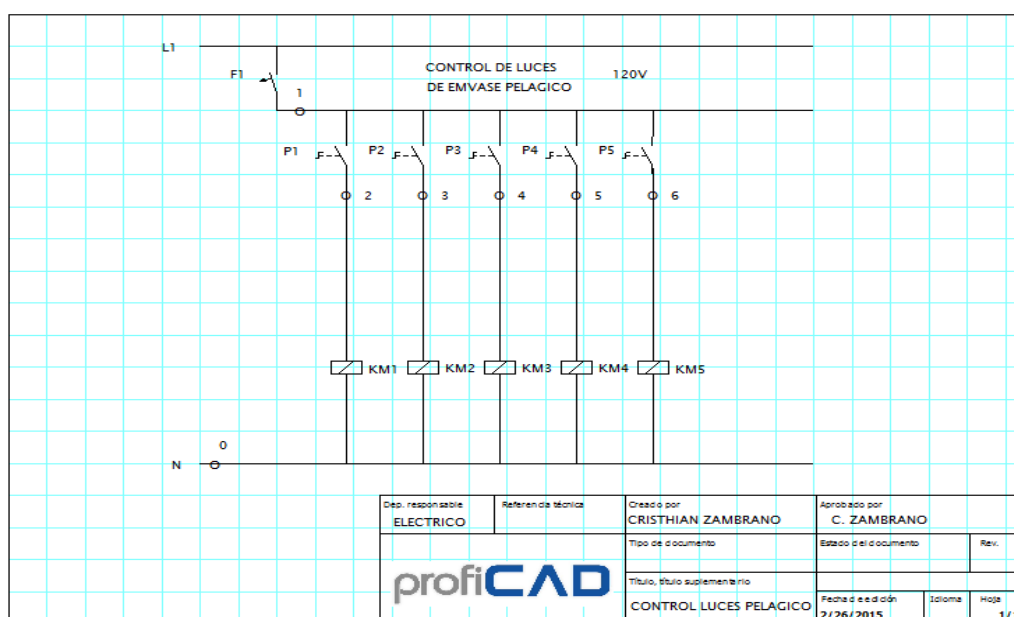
L1

F1

1

CONTROL DE LUCES
DE EMVASE PELAGICO

120V

P1
P2
P3
P4
P5

2
3
4
5
6

KM1
KM2
KM3
KM4
KM5

0

N

| Dep. responsable ELECTRICO | Referencia técnica | Creado por CRISTHIAN ZAMBRANO | Aprobado por C. ZAMBRANO | |
|---|---|---|---|---|
| | | Tipo de documento | Estado del documento | Rev. |
| proficad | | Título, título suplementario CONTROL LUCES PELAGICO | Fecha de edición 2/26/2015 | Idioma | Hoja 1/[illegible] |